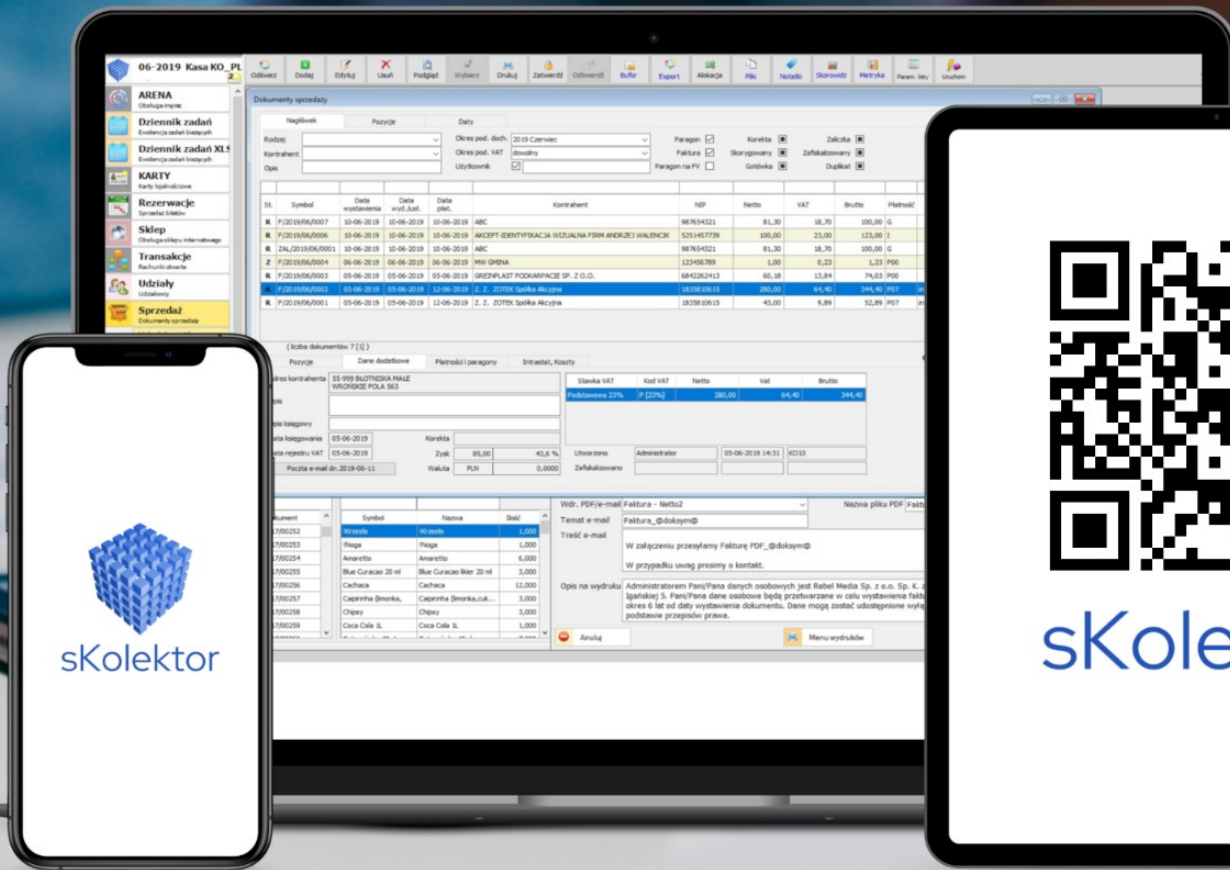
06-2019 Kasa KO_PL

Odśwież Dodaj Edytuj Usuń Podgląd Wybierz Drukuj Zatwierdź Odtwórz Bufor Eksport Alokacja Pliki Notatki Skoroszyt Metryka Param. listy Uruchom

ARENA
Obsługa imprez
Dziennik zadań
Ewidencja zadań bieżących
Dziennik zadań XLS
Ewidencja zadań bieżących
KARTY
Karty lojalnościowe
Rezerwacje
Sprzedaż biletów
Sklep
Obsługa sklepu internetowego
Transakcje
Rachunki otwarte
Udziały
Udziałowcy
Sprzedaż
Dokumenty sprzedaży

Dokumenty sprzedaży

Nagłówek Pozycje Daty

Rodzaj
Kontrahent
Opis
Okres pod. doch. 2019 Czerwiec
Okres pod. VAT dowolny
Użytkownik
Paragon
Faktura
Paragon na FV
Korekta
Skorygowany
Gotówka
Zaliczka
Zafakturowany
Duplikat

| St. | Symbol | Data wystawienia | Data wyd./usł. | Data płat. | Kontrahent | NIP | Netto | VAT | Brutto | Płatność |
|---|---|---|---|---|---|---|---|---|---|---|
| R | F/2019/06/0007 | 10-06-2019 | 10-06-2019 | 10-06-2019 | ABC | 987654321 | 81,30 | 18,70 | 100,00 | G |
| R | F/2019/06/0006 | 10-06-2019 | 10-06-2019 | 10-06-2019 | AKCEPT-IDENTYFIKACJA WIZUALNA FIRM ANDRZEJ WALENCIK | 5251457739 | 100,00 | 23,00 | 123,00 | I |
| R | ZAL/2019/06/0001 | 10-06-2019 | 10-06-2019 | 10-06-2019 | ABC | 987654321 | 81,30 | 18,70 | 100,00 | G |
| Z | F/2019/06/0004 | 06-06-2019 | 06-06-2019 | 06-06-2019 | MW GMINA | 123456789 | 1,00 | 0,23 | 1,23 | P00 |
| R | F/2019/06/0003 | 05-06-2019 | 05-06-2019 | 05-06-2019 | GREINPLAST PODKARPACIE SP. Z O.O. | 6842262413 | 60,18 | 13,84 | 74,03 | P00 |
| R | F/2019/06/0002 | 05-06-2019 | 05-06-2019 | 12-06-2019 | Z. Z. ZOTEK Spółka Akcyjna | 1835810615 | 280,00 | 64,40 | 344,40 | P07 |
| R | F/2019/06/0001 | 05-06-2019 | 05-06-2019 | 12-06-2019 | Z. Z. ZOTEK Spółka Akcyjna | 1835810615 | 43,00 | 9,89 | 52,89 | P07 |

( liczba dokumentów 7 [1] )

Pozycje Dane dodatkowe Płatności i paragony Intrastat, Koszty

Adres kontrahenta 55-999 BŁOTNISKA MAŁE WROŃSKIE POLA 563
Opis
Opis księgowy
Data księgowania 05-06-2019
Data rejestru VAT 05-06-2019
Poczta e-mail dn.2019-06-11
Korekta
Zysk 85,00 43,6 %
Waluta PLN 0,0000

| Stawka VAT | Kod VAT | Netto | Vat | Brutto |
|---|---|---|---|---|
| Podstawowa 23% | P [23%] | 280,00 | 64,40 | 344,40 |

Utworzono Administrator 05-06-2019 14:31 KO10
Zafakturowano

| Dokument |
|---|
| 17/00252 |
| 17/00253 |
| 17/00254 |
| 17/00255 |
| 17/00256 |
| 17/00257 |
| 17/00258 |
| 17/00259 |

| Symbol | Nazwa | Ilość |
|---|---|---|
| Wrzesło | Wrzesło | 1,000 |
| Mloga | Mloga | 1,000 |
| Amaretto | Amaretto | 6,000 |
| Blue Curacao 20 ml | Blue Curacao likier 20 ml | 3,000 |
| Cachaca | Cachaca | 12,000 |
| Caipirinha (limonka, | Caipirinha (limonka,cuk... | 3,000 |
| Chipsy | Chipsy | 3,000 |
| Coca Cola 1L | Coca Cola 1L | 1,000 |

Wdr. PDF/e-mail Faktura - Netto2
Nazwa pliku PDF Faktu
Temat e-mail Faktura_@doksym@
Treść e-mail
W załączeniu przesyłamy Fakturę PDF_@doksym@
W przypadku uwag prosimy o kontakt.
Opis na wydruku Administratorem Pani/Pana danych osobowych jest Rebel Media Sp. z o.o. Sp. K. z Igańskie 5. Pani/Pana dane osobowe będą przetwarzane w celu wystawienia faktu okres 6 lat od daty wystawienia dokumentu. Dane mogą zostać udostępnione wyłą podstawie przepisów prawa.

Anuluj
Menu wydruków

sKolektor

sKole